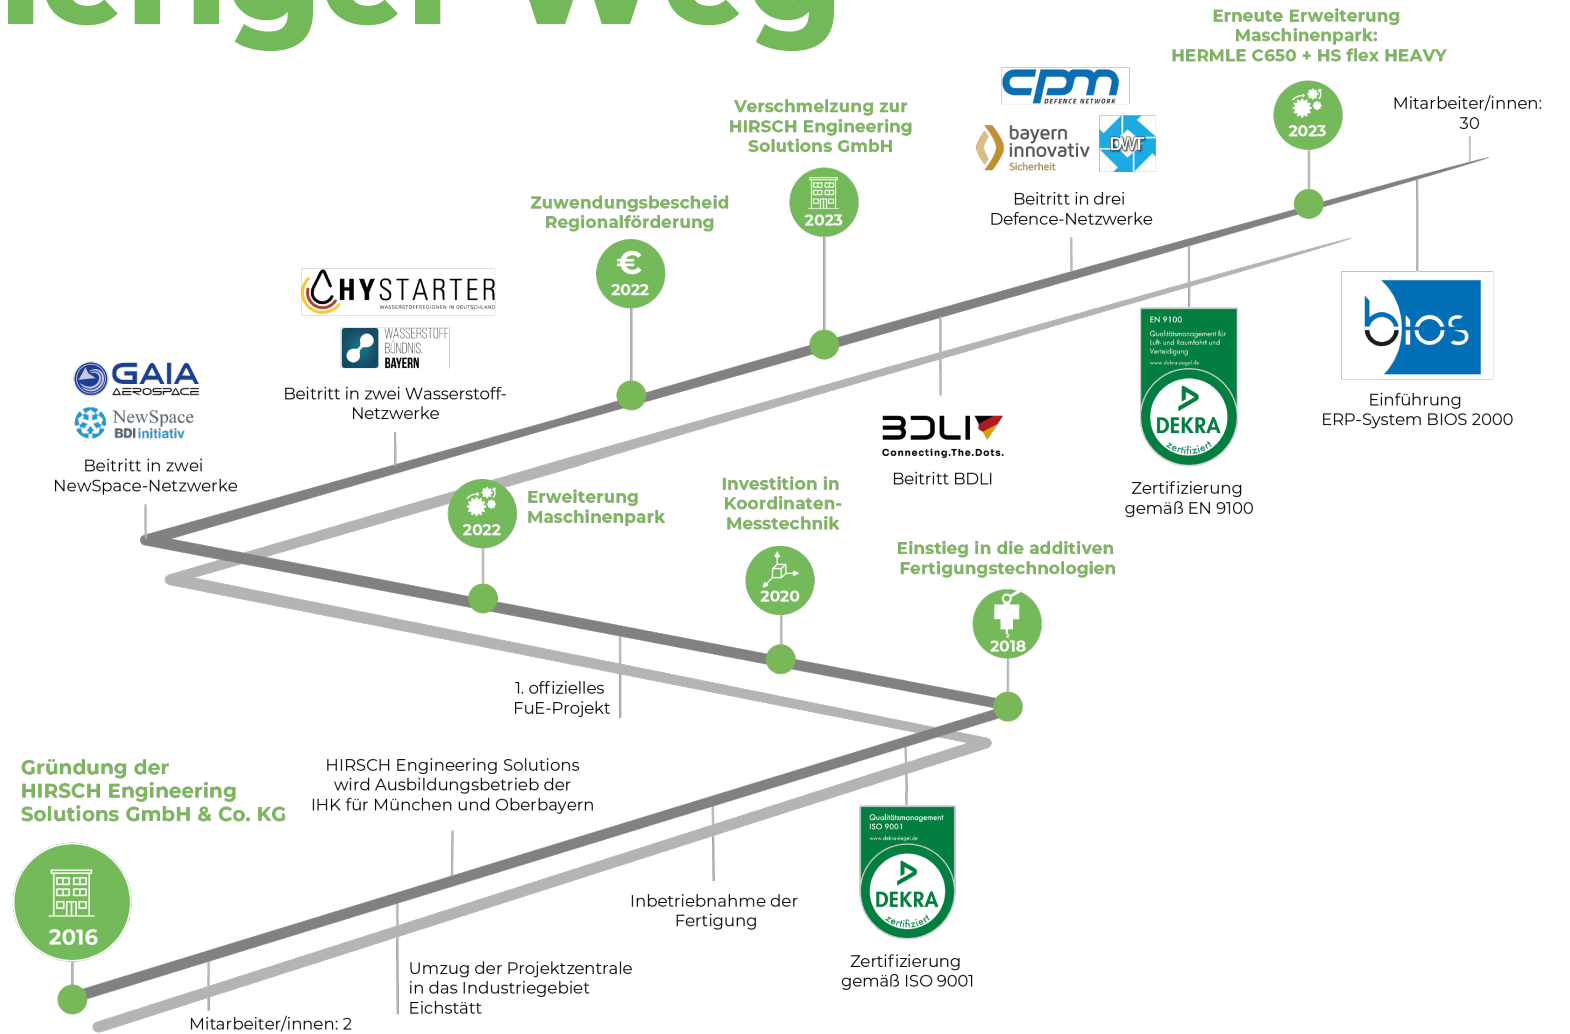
ichiger Weg

Erneute Erweiterung Maschinenpark: HERMLE C650 + HS flex HEAVY

2023

Mitarbeiter/innen: 30

cpm DEFENCE NETWORK

bayern innovativ Sicherheit

DWT

Beitritt in drei Defence-Netzwerke

Verschmelzung zur HIRSCH Engineering Solutions GmbH

2023

Zuwendungsbescheid Regionalförderung

€ 2022

HYSTARTER WASSERSTOFFREGIONEN IN DEUTSCHLAND

WASSERSTOFF BÜNDNIS BAYERN

Beitritt in zwei Wasserstoff-Netzwerke

GAIA AEROSPACE

NewSpace BDI initiativ

Beitritt in zwei NewSpace-Netzwerke

bios

Einführung ERP-System BIOS 2000

EN 9100 Qualitätsmanagement für Luft- und Raumfahrt und Verteidigung www.dekra-siegel.de DEKRA zertifiziert

Zertifizierung gemäß EN 9100

BDLI Connecting.The.Dots.

Beitritt BDLI

2022 Erweiterung Maschinenpark

Investition in Koordinaten-Messtechnik

2020

Einstieg in die additiven Fertigungstechnologien

2018

1. offizielles FuE-Projekt

Gründung der HIRSCH Engineering Solutions GmbH & Co. KG

2016

HIRSCH Engineering Solutions wird Ausbildungsbetrieb der IHK für München und Oberbayern

Qualitätsmanagement ISO 9001 www.dekra-siegel.de DEKRA zertifiziert

Inbetriebnahme der Fertigung

Zertifizierung gemäß ISO 9001

Umzug der Projektzentrale in das Industriegebiet Eichstätt

Mitarbeiter/innen: 2